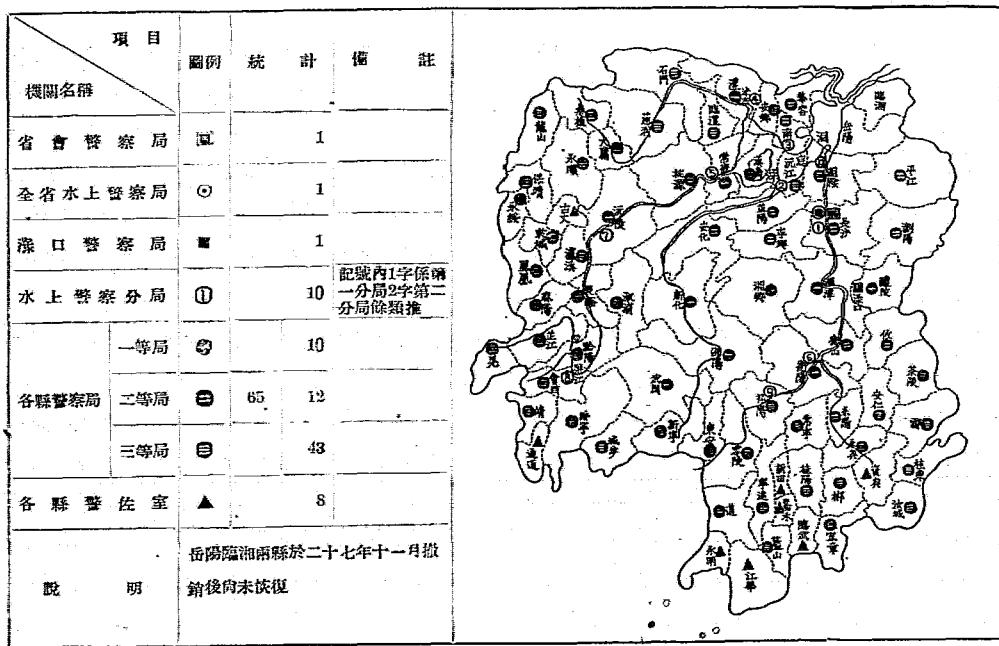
| 項目 / 機關名稱 | | 圖例 | 統 | 計 | 備註 |
|---|---|---|---|---|---|
| 省會警察局 | | 圓 | | 1 | |
| 全省水上警察局 | | ⊙ | | 1 | |
| 漵口警察局 | | ■ | | 1 | |
| 水上警察分局 | | ① | | 10 | 記號內1字係第一分局2字第二分局餘類推 |
| 各縣警察局 | 一等局 | ⊛ | | 10 | |
| | 二等局 | ⊖ | 65 | 12 | |
| | 三等局 | ⊜ | | 43 | |
| 各縣警佐室 | | ▲ | | 8 | |
| 說明 | | 岳陽臨湘兩縣於二十七年十一月撤銷後尚未恢復 | | | |

石門 澧 安鄉 華容 南 臨湘 岳陽 慈利 臨澧 ③ 湘 大庸 常德 漢壽 沅江 平江 龍山 永順 桃源 湘陰 保靖 長沙 瀏陽 古丈 沅陵 益陽 寧鄉 瀘溪 安化 ① 乾城 湘潭 醴陵 鳳凰 辰谿 湘鄉 麻陽 漵浦 新化 攸 芷江 晃 黔陽 邵陽 衡山 茶陵 會同 武岡 衡陽 安仁 綏寧 新寧 耒陽 酃 祁陽 常寧 城步 東安 永興 道 資興 桂東 嘉禾 寧遠 新田 桂陽 郴 江華 藍山 宜章 臨武 汝城 永明 通道 零陵